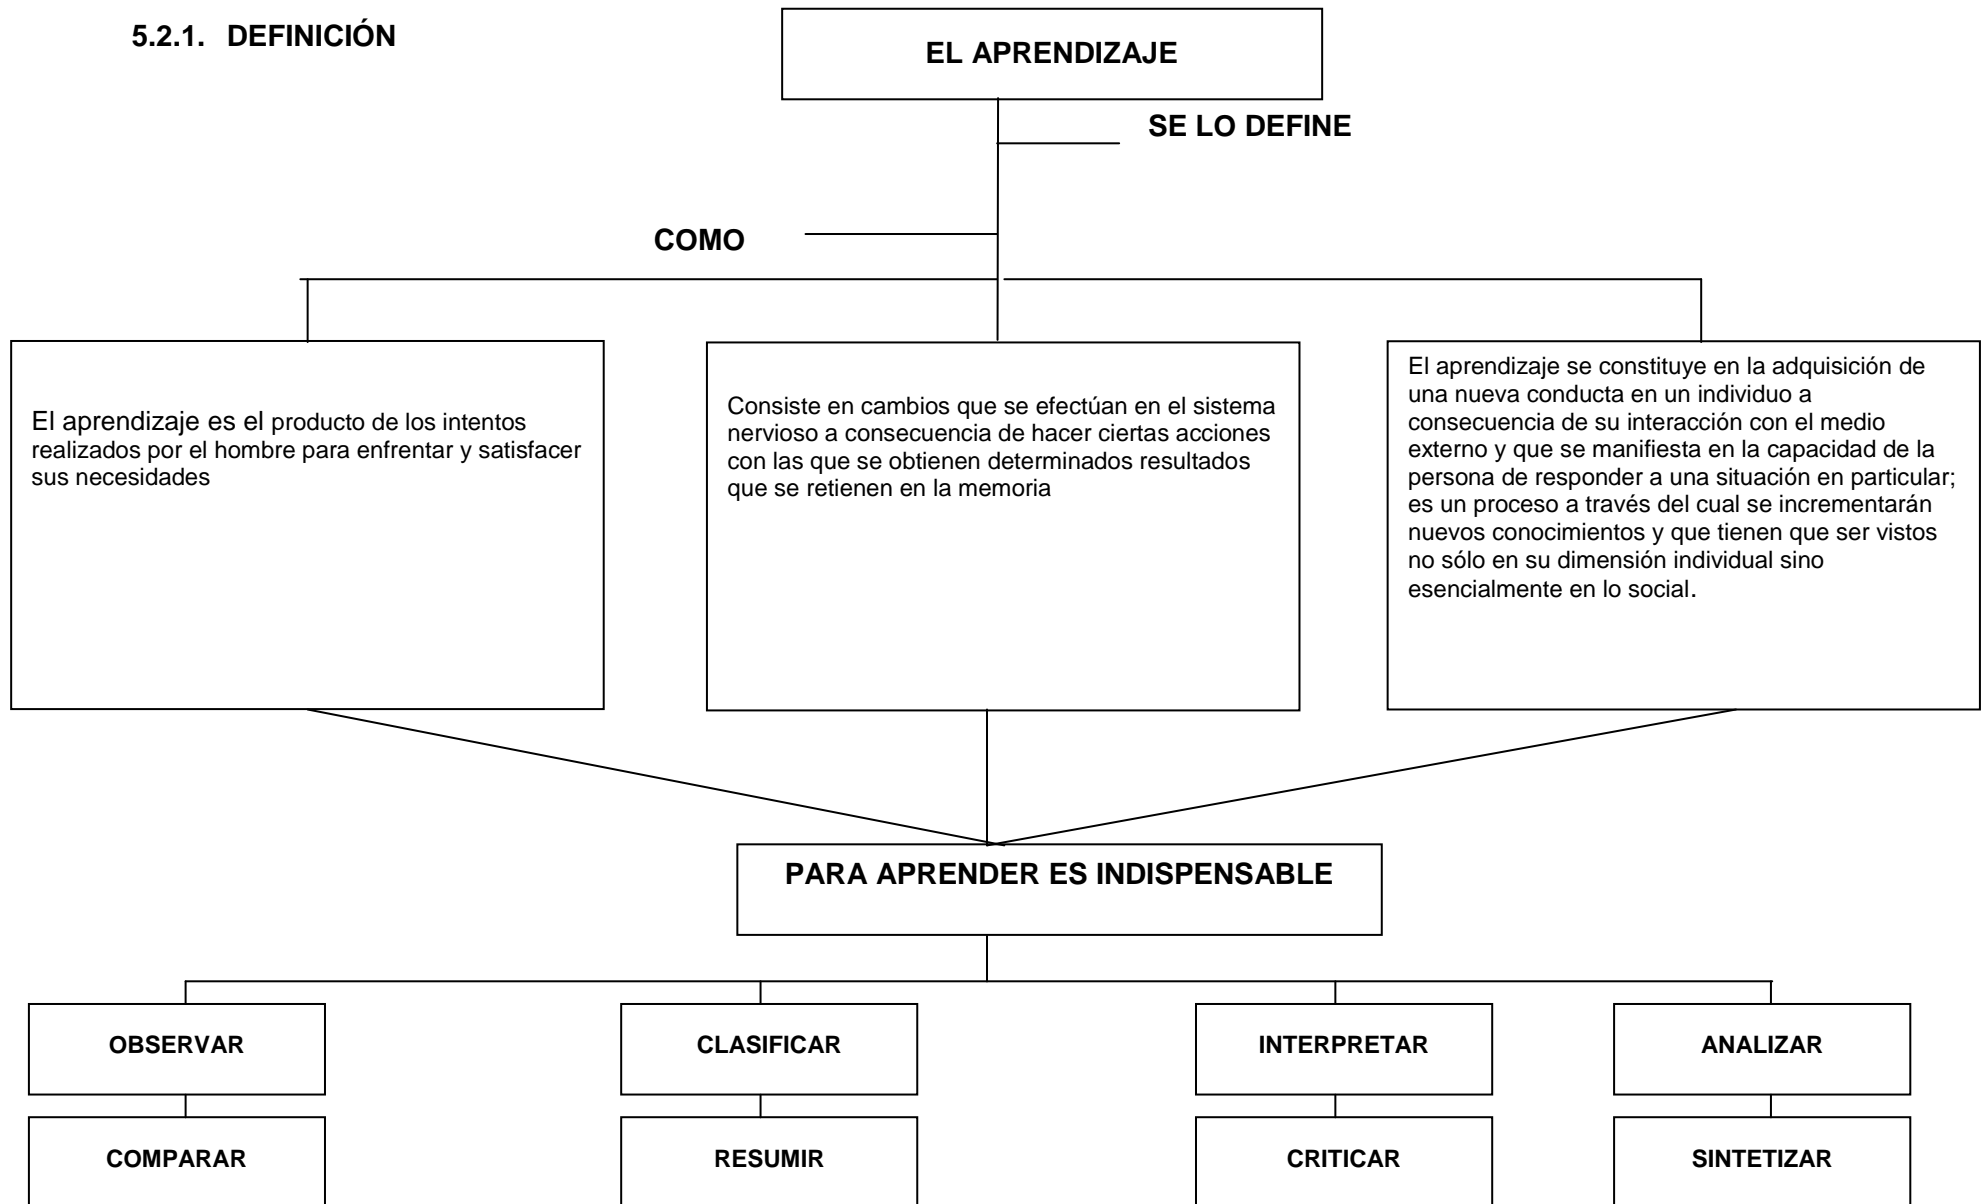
5.2.1. DEFINICIÓN

EL APRENDIZAJE

SE LO DEFINE

COMO

El aprendizaje es el producto de los intentos realizados por el hombre para enfrentar y satisfacer sus necesidades

Consiste en cambios que se efectúan en el sistema nervioso a consecuencia de hacer ciertas acciones con las que se obtienen determinados resultados que se retienen en la memoria

El aprendizaje se constituye en la adquisición de una nueva conducta en un individuo a consecuencia de su interacción con el medio externo y que se manifiesta en la capacidad de la persona de responder a una situación en particular; es un proceso a través del cual se incrementarán nuevos conocimientos y que tienen que ser vistos no sólo en su dimensión individual sino esencialmente en lo social.

PARA APRENDER ES INDISPENSABLE

OBSERVAR

COMPARAR

CLASIFICAR

RESUMIR

INTERPRETAR

CRITICAR

ANALIZAR

SINTETIZAR